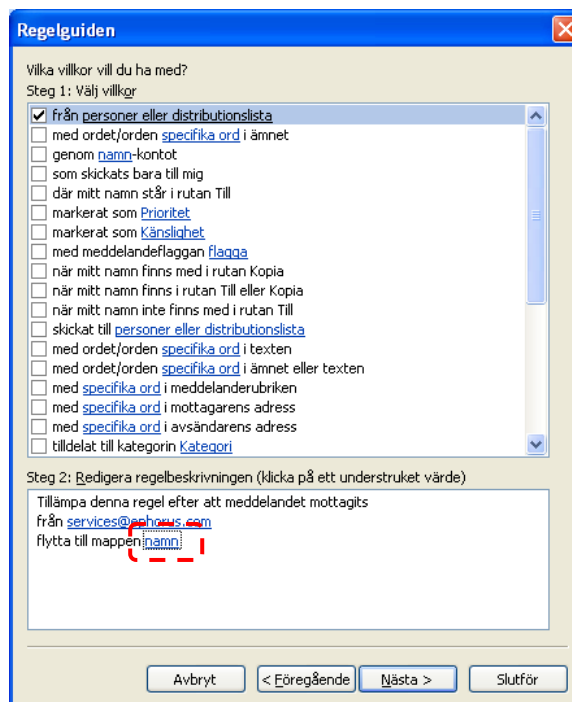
Regelguiden

Vilka villkor vill du ha med?
Steg 1: Välj villkor

☑ från personer eller distributionslista
☐ med ordet/orden specifika ord i ämnet
☐ genom namn-kontot
☐ som skickats bara till mig
☐ där mitt namn står i rutan Till
☐ markerat som Prioritet
☐ markerat som Känslighet
☐ med meddelandeflaggan flagga
☐ när mitt namn finns med i rutan Kopia
☐ när mitt namn finns i rutan Till eller Kopia
☐ när mitt namn inte finns med i rutan Till
☐ skickat till personer eller distributionslista
☐ med ordet/orden specifika ord i texten
☐ med ordet/orden specifika ord i ämnet eller texten
☐ med specifika ord i meddelanderubriken
☐ med specifika ord i mottagarens adress
☐ med specifika ord i avsändarens adress
☐ tilldelat till kategorin Kategori

Steg 2: Redigera regelbeskrivningen (klicka på ett understruket värde)

Tillämpa denna regel efter att meddelandet mottagits
från services@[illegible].com
flytta till mappen namn

Avbryt | < Föregående | Nästa > | Slutför